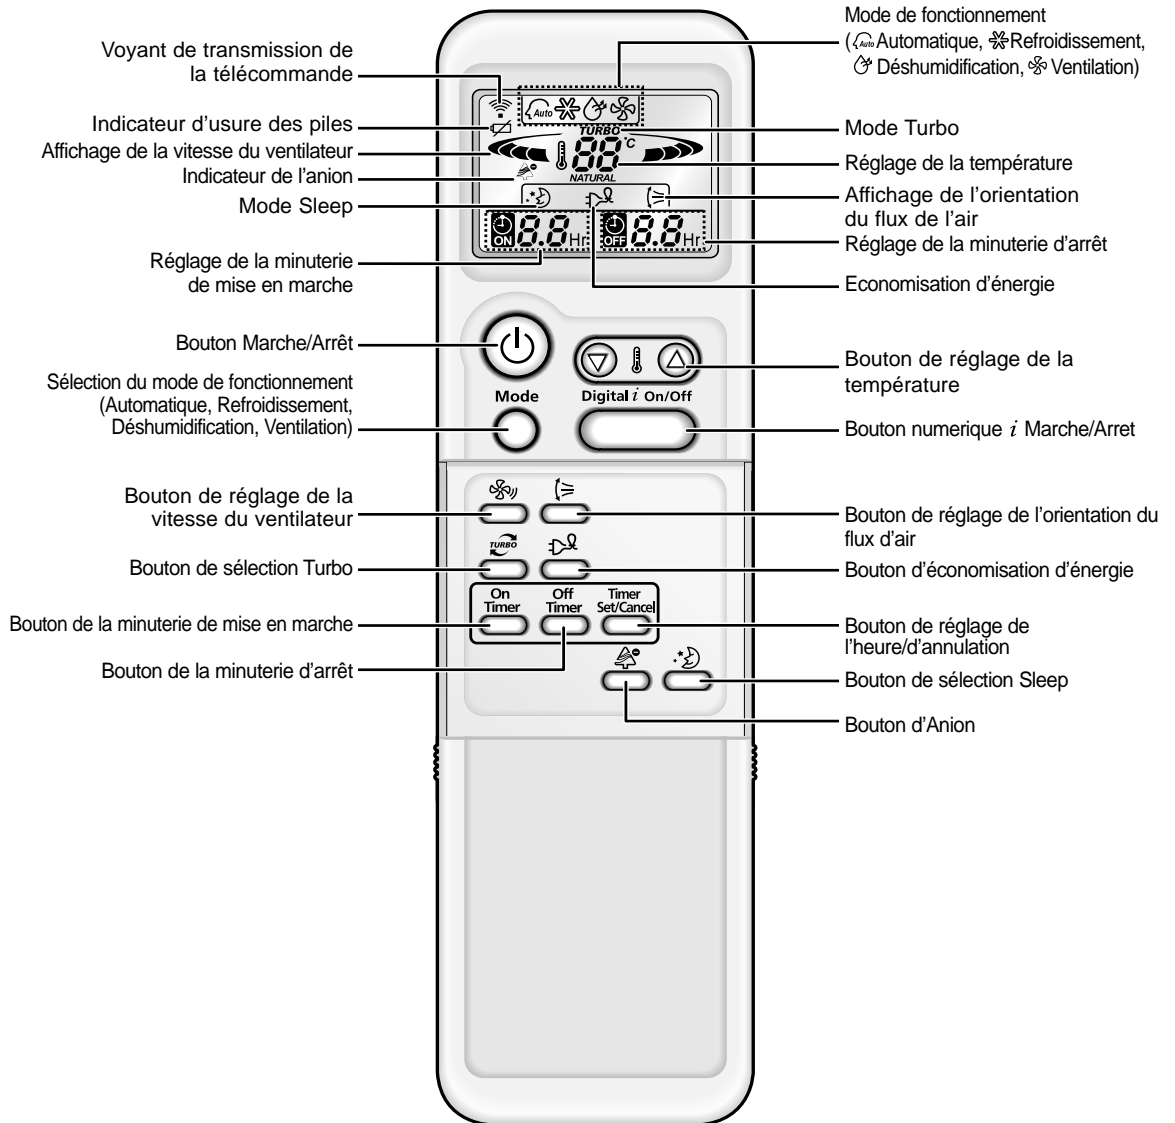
Mode de fonctionnement (Automatique, Refroidissement, Déshumidification, Ventilation)

Voyant de transmission de la télécommande

Indicateur d'usure des piles

Affichage de la vitesse du ventilateur

Indicateur de l'anion

Mode Sleep

Réglage de la minuterie de mise en marche

Mode Turbo

Réglage de la température

Affichage de l'orientation du flux de l'air

Réglage de la minuterie d'arrêt

Economisation d'énergie

Auto

TURBO

88 °C

NATURAL

ON 8.8 Hr.

OFF 8.8 Hr.

Bouton Marche/Arrêt

Sélection du mode de fonctionnement (Automatique, Refroidissement, Déshumidification, Ventilation)

Mode

Digital $i$ On/Off

Bouton de réglage de la température

Bouton numerique $i$ Marche/Arret

Bouton de réglage de la vitesse du ventilateur

Bouton de sélection Turbo

Bouton de la minuterie de mise en marche

Bouton de la minuterie d'arrêt

TURBO

On Timer

Off Timer

Timer Set/Cancel

Bouton de réglage de l'orientation du flux d'air

Bouton d'économisation d'énergie

Bouton de réglage de l'heure/d'annulation

Bouton de sélection Sleep

Bouton d'Anion